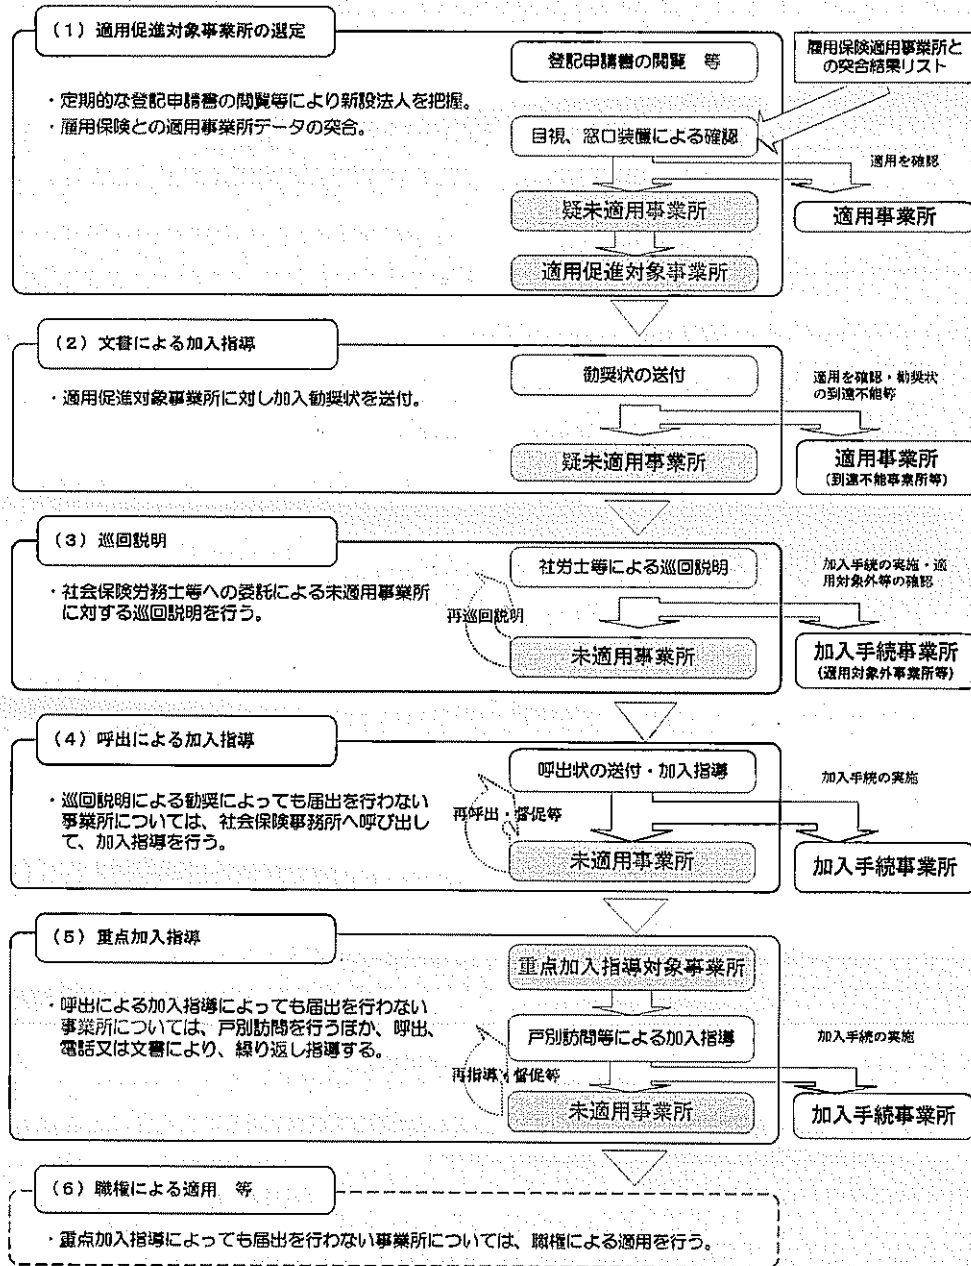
（1）適用促進対象事業所の選定

・定期的な登記申請書の閲覧等により新設法人を把握。
・雇用保険との適用事業所データの突合。

登記申請書の閲覧　等

雇用保険適用事業所との突合結果リスト

目視、窓口装置による確認

適用を確認

適用事業所

疑未適用事業所

適用促進対象事業所

（2）文書による加入指導

・適用促進対象事業所に対し加入勧奨状を送付。

勧奨状の送付

適用を確認・勧奨状の到達不能等

疑未適用事業所

適用事業所
（到達不能事業所等）

（3）巡回説明

・社会保険労務士等への委託による未適用事業所に対する巡回説明を行う。

社労士等による巡回説明

加入手続の実施・適用対象外等の確認

再巡回説明

未適用事業所

加入手続事業所
（適用対象外事業所等）

（4）呼出による加入指導

・巡回説明による勧奨によっても届出を行わない事業所については、社会保険事務所へ呼び出して、加入指導を行う。

呼出状の送付・加入指導

加入手続の実施

再呼出・督促等

未適用事業所

加入手続事業所

（5）重点加入指導

・呼出による加入指導によっても届出を行わない事業所については、戸別訪問を行うほか、呼出、電話又は文書により、繰り返し指導する。

重点加入指導対象事業所

戸別訪問等による加入指導

加入手続の実施

再指導・督促等

未適用事業所

加入手続事業所

（6）職権による適用　等

・重点加入指導によっても届出を行わない事業所については、職権による適用を行う。